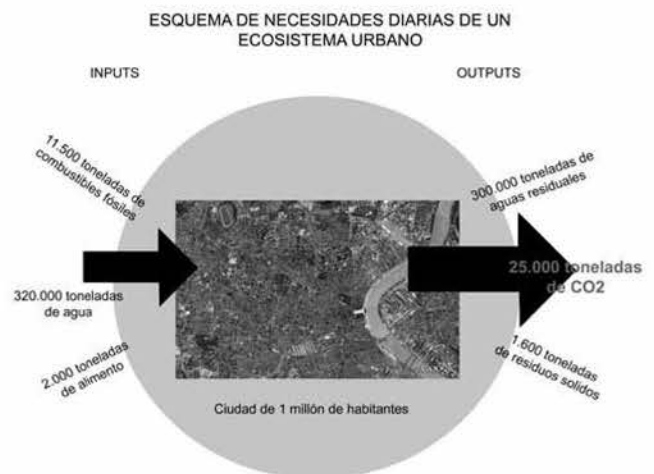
ESQUEMA DE NECESIDADES DIARIAS DE UN ECOSISTEMA URBANO

INPUTS

OUTPUTS

11.500 toneladas de combustibles fósiles

320.000 toneladas de agua

2.000 toneladas de alimento

300.000 toneladas de aguas residuales

25.000 toneladas de CO2

1.600 toneladas de residuos solidos

Ciudad de 1 millón de habitantes